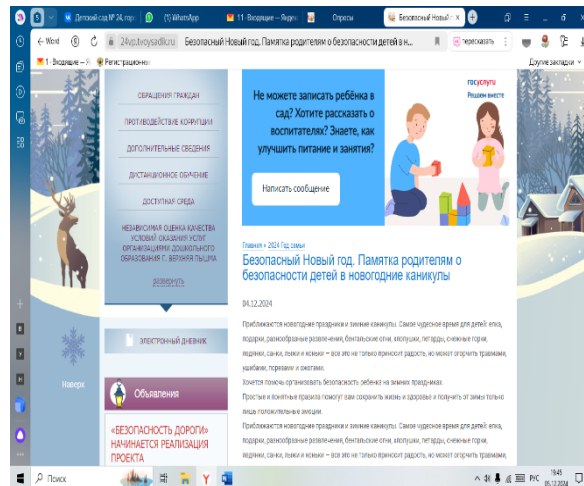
Детский сад № 24, гор | (1) WhatsApp | 11 · Входящие — Яндекс | Опросы | Безопасный Новый г

← Word | 24vp.tvoysadik.ru | Безопасный Новый год. Памятка родителям о безопасности детей в н... | пересказать

1 · Входящие — Я | Регистрационн | Другие закладки

ОБРАЩЕНИЯ ГРАЖДАН

ПРОТИВОДЕЙСТВИЕ КОРРУПЦИИ

ДОПОЛНИТЕЛЬНЫЕ СВЕДЕНИЯ

ДИСТАНЦИОННОЕ ОБУЧЕНИЕ

ДОСТУПНАЯ СРЕДА

НЕЗАВИСИМАЯ ОЦЕНКА КАЧЕСТВА УСЛОВИЙ ОКАЗАНИЯ УСЛУГ ОРГАНИЗАЦИЯМИ ДОШКОЛЬНОГО ОБРАЗОВАНИЯ Г. ВЕРХНЯЯ ПЫШМА

ЭЛЕКТРОННЫЙ ДНЕВНИК

Наверх

Объявления

«БЕЗОПАСНОСТЬ ДОРОГИ» НАЧИНАЕТСЯ РЕАЛИЗАЦИЯ ПРОЕКТА

Не можете записать ребёнка в сад? Хотите рассказать о воспитателях? Знаете, как улучшить питание и занятия?

госуслуги
Решаем вместе

Написать сообщение

Главная » 2024 Год семьи

Безопасный Новый год. Памятка родителям о безопасности детей в новогодние каникулы

04.12.2024

Приближаются новогодние праздники и зимние каникулы. Самое чудесное время для детей: елка, подарки, разнообразные развлечения, бенгальские огни, хлопушки, петарды, снежные горки, ледянки, санки, лыжи и коньки – все это не только приносит радость, но может огорчить травмами, ушибами, порезами и ожогами.

Хочется помочь организовать безопасность ребенка на зимних праздниках.

Простые и понятные правила помогут вам сохранить жизнь и здоровье и получить от зимы только лишь положительные эмоции.

Приближаются новогодние праздники и зимние каникулы. Самое чудесное время для детей: елка, подарки, разнообразные развлечения, бенгальские огни, хлопушки, петарды, снежные горки, ледянки, санки, лыжи и коньки – все это не только приносит радость, но может огорчить травмами,

Поиск | РУС | 19:45 | 05.12.2024